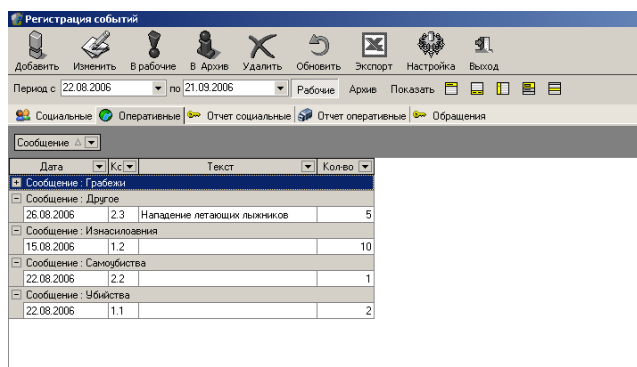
Регистрация событий

Добавить Изменить В рабочие В Архив Удалить Обновить Экспорт Настройка Выход

Период с 22.08.2006 по 21.09.2006 Рабочие Архив Показать

Социальные Оперативные Отчет социальные Отчет оперативные Обращения

Сообщение

| Дата | Кс | Текст | Кол-во |
|---|---|---|---|
| Сообщение : Грабежи | | | |
| Сообщение : Другое | | | |
| 26.08.2006 | 2.3 | Нападение летающих лыжников | 5 |
| Сообщение : Изнасилования | | | |
| 15.08.2006 | 1.2 | | 10 |
| Сообщение : Самоубиства | | | |
| 22.08.2006 | 2.2 | | 1 |
| Сообщение : Убийства | | | |
| 22.08.2006 | 1.1 | | 2 |